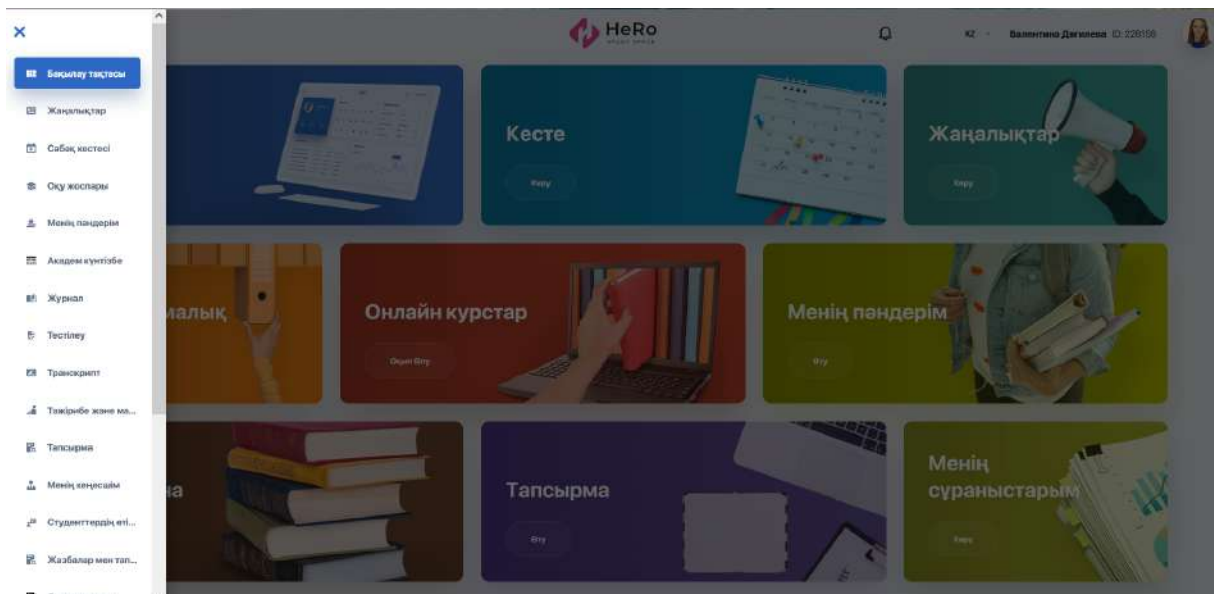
×

Басқару тақтасы

Жаңалықтар

Сабақ кестесі

Оқу жоспары

Менің пәндерім

Академ күнтізбе

Журнал

Тестілеу

Транскрипт

Тәжірибе және ма...

Тапсырма

Менің кеңесшім

Студенттердің өті...

Жазбалар мен тап...

HeRo

KZ

Валентина Дягилева ID: 226156

Кесте

Кіру

Жаңалықтар

Кіру

малық

Онлайн курстар

Оқып білу

Менің пәндерім

Өту

на

Тапсырма

Өту

Менің сұраныстарым

Кіру